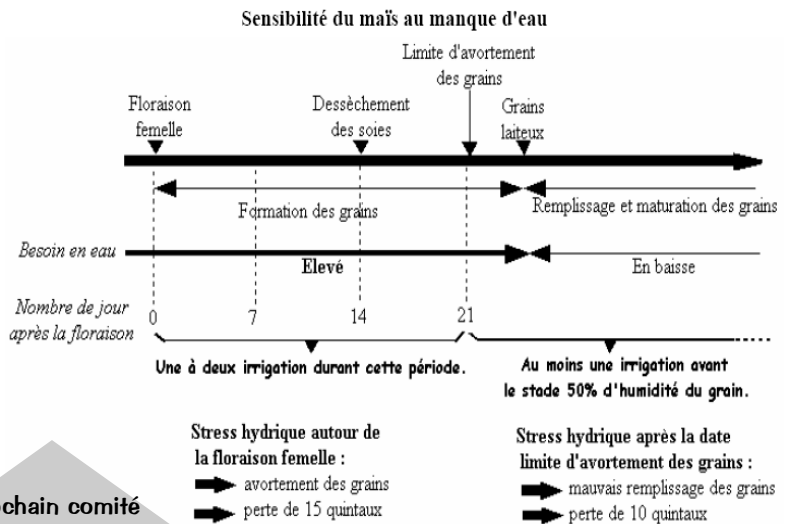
Sensibilité du maïs au manque d'eau

Limite d'avortement des grains

Floraison femelle

Dessèchement des soies

Grains laiteux

Formation des grains

Remplissage et maturation des grains

Besoin en eau

Elevé

En baisse

Nombre de jour après la floraison

0

7

14

21

Une à deux irrigation durant cette période.

Au moins une irrigation avant le stade 50% d'humidité du grain.

Stress hydrique autour de la floraison femelle :

avortement des grains

perte de 15 quintaux

Stress hydrique après la date limite d'avortement des grains :

mauvais remplissage des grains

perte de 10 quintaux

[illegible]chain comité